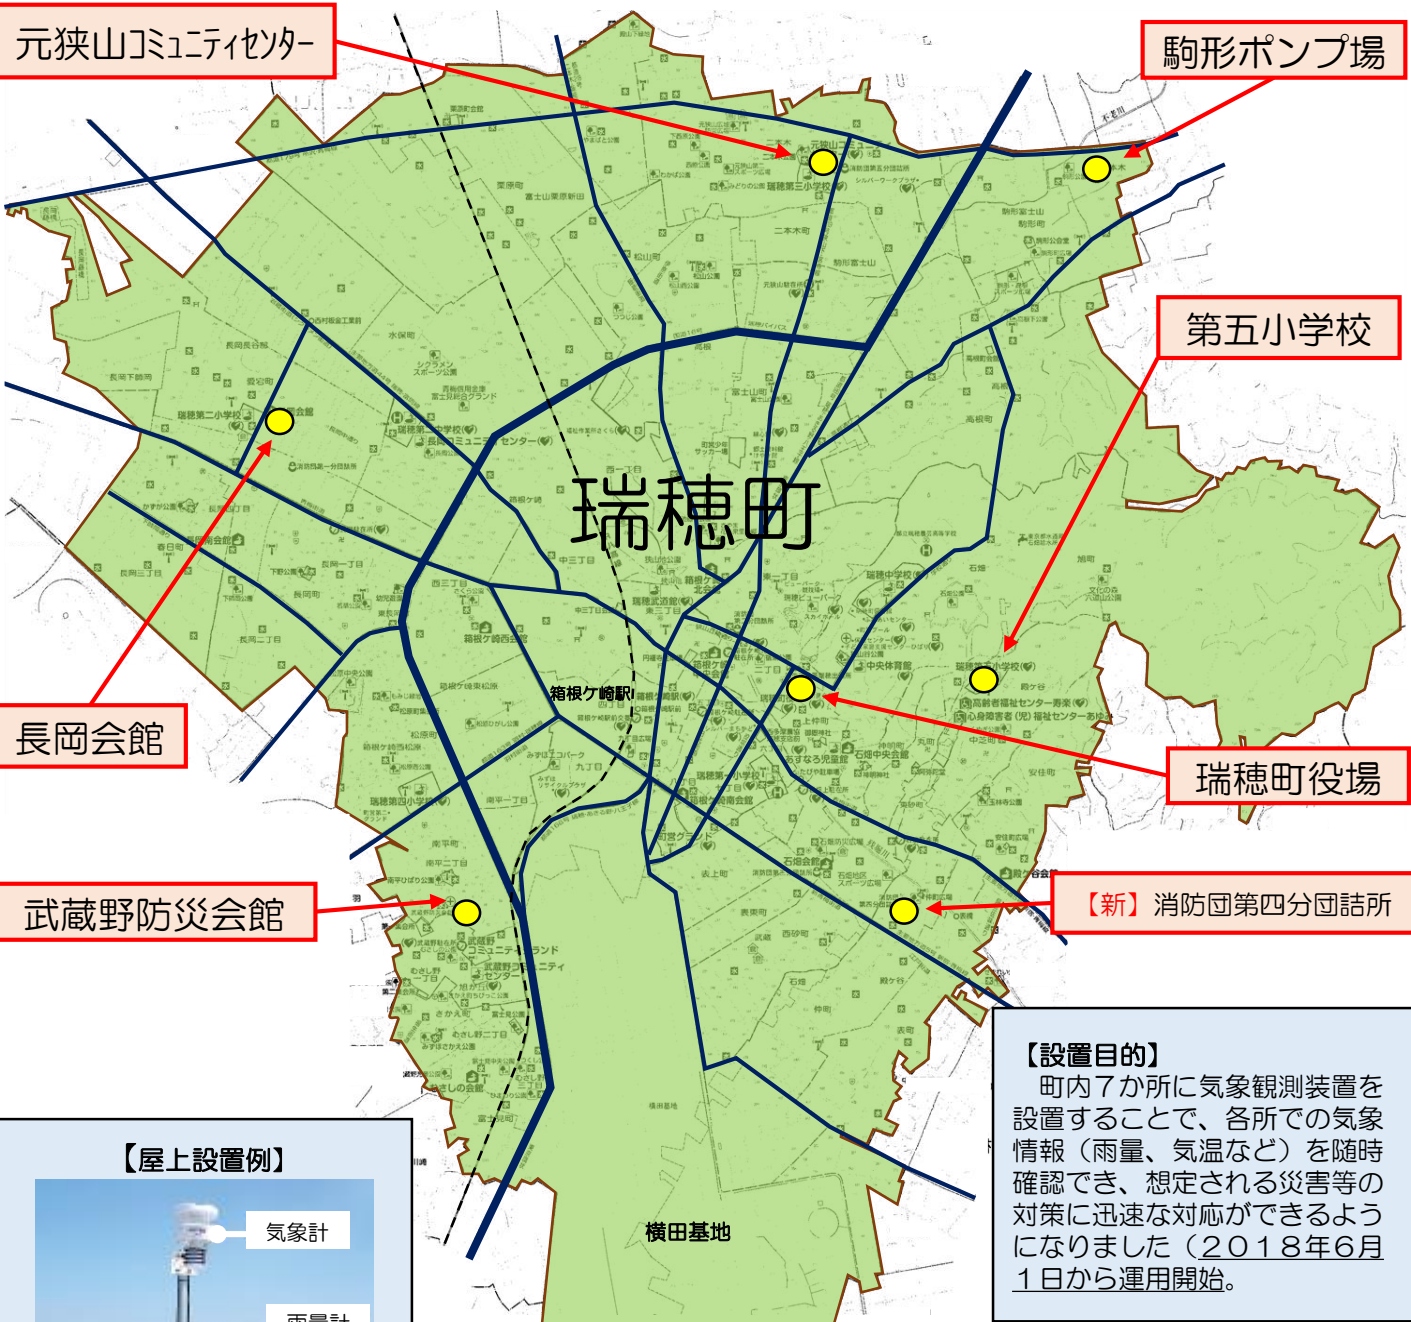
元狭山コミュニティセンター

駒形ポンプ場

第五小学校

瑞穂町

長岡会館

箱根ケ崎駅

瑞穂町役場

武蔵野防災会館

【新】消防団第四分団詰所

横田基地

【屋上設置例】

気象計

雨量計

【設置目的】
町内7か所に気象観測装置を設置することで、各所での気象情報（雨量、気温など）を随時確認でき、想定される災害等の対策に迅速な対応ができるようになりました（2018年6月1日から運用開始。